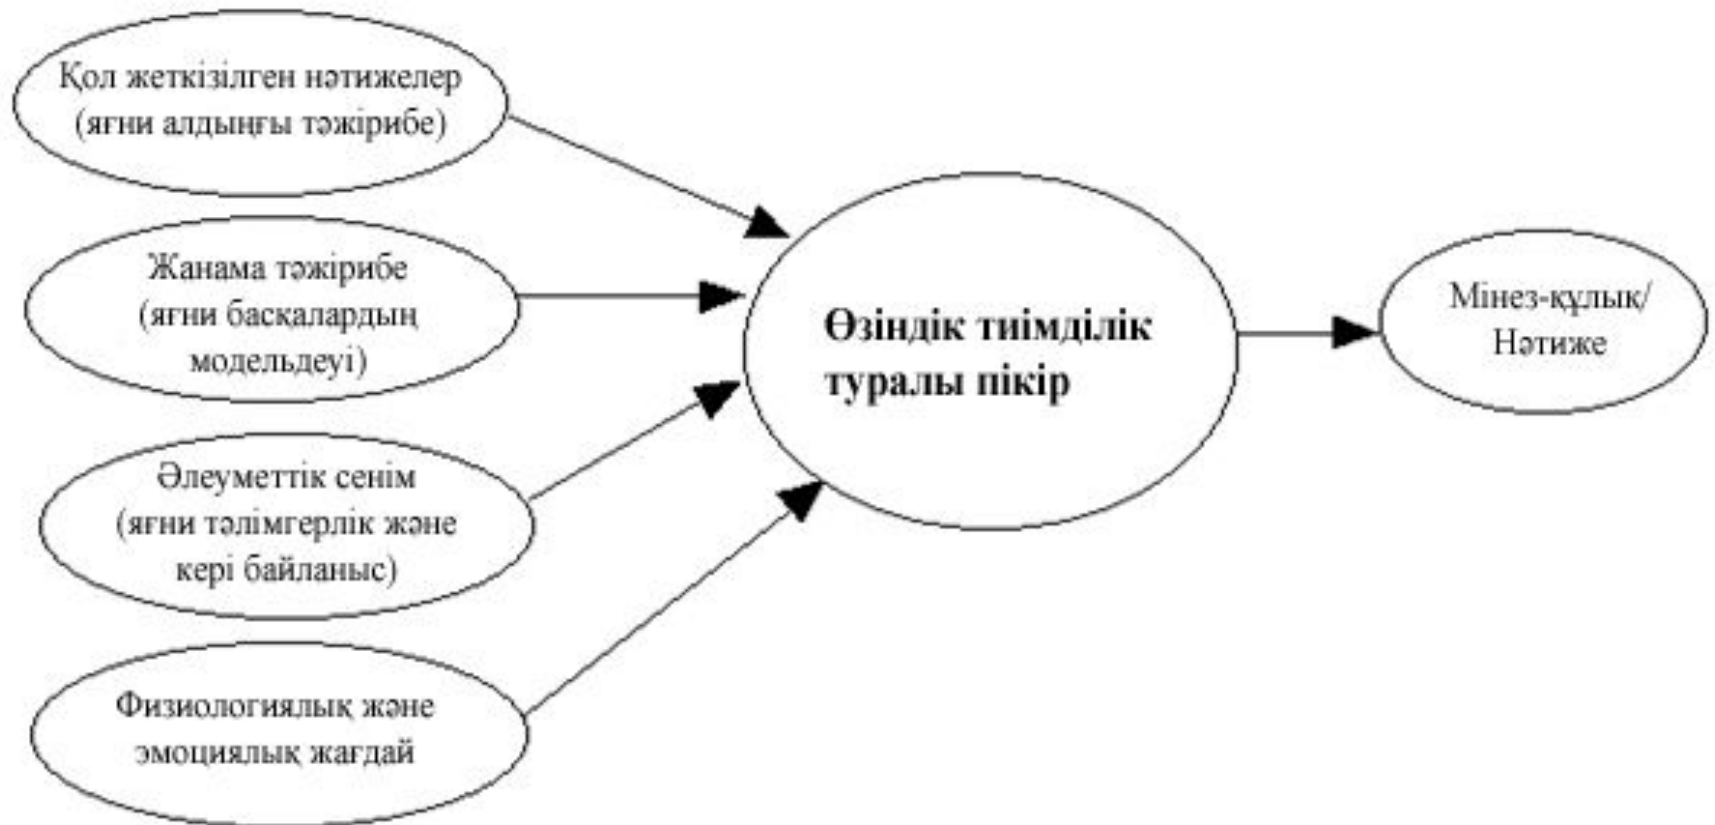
Қол жеткізілген нәтижелер (яғни алдыңғы тәжірибе)

Жанама тәжірибе (яғни басқалардың модельдеуі)

Әлеуметтік сенім (яғни тәлімгерлік және кері байланыс)

Физиологиялық және эмоциялық жағдай

Өзіндік тиімділік туралы пікір

Мінез-құлық/ Нәтиже